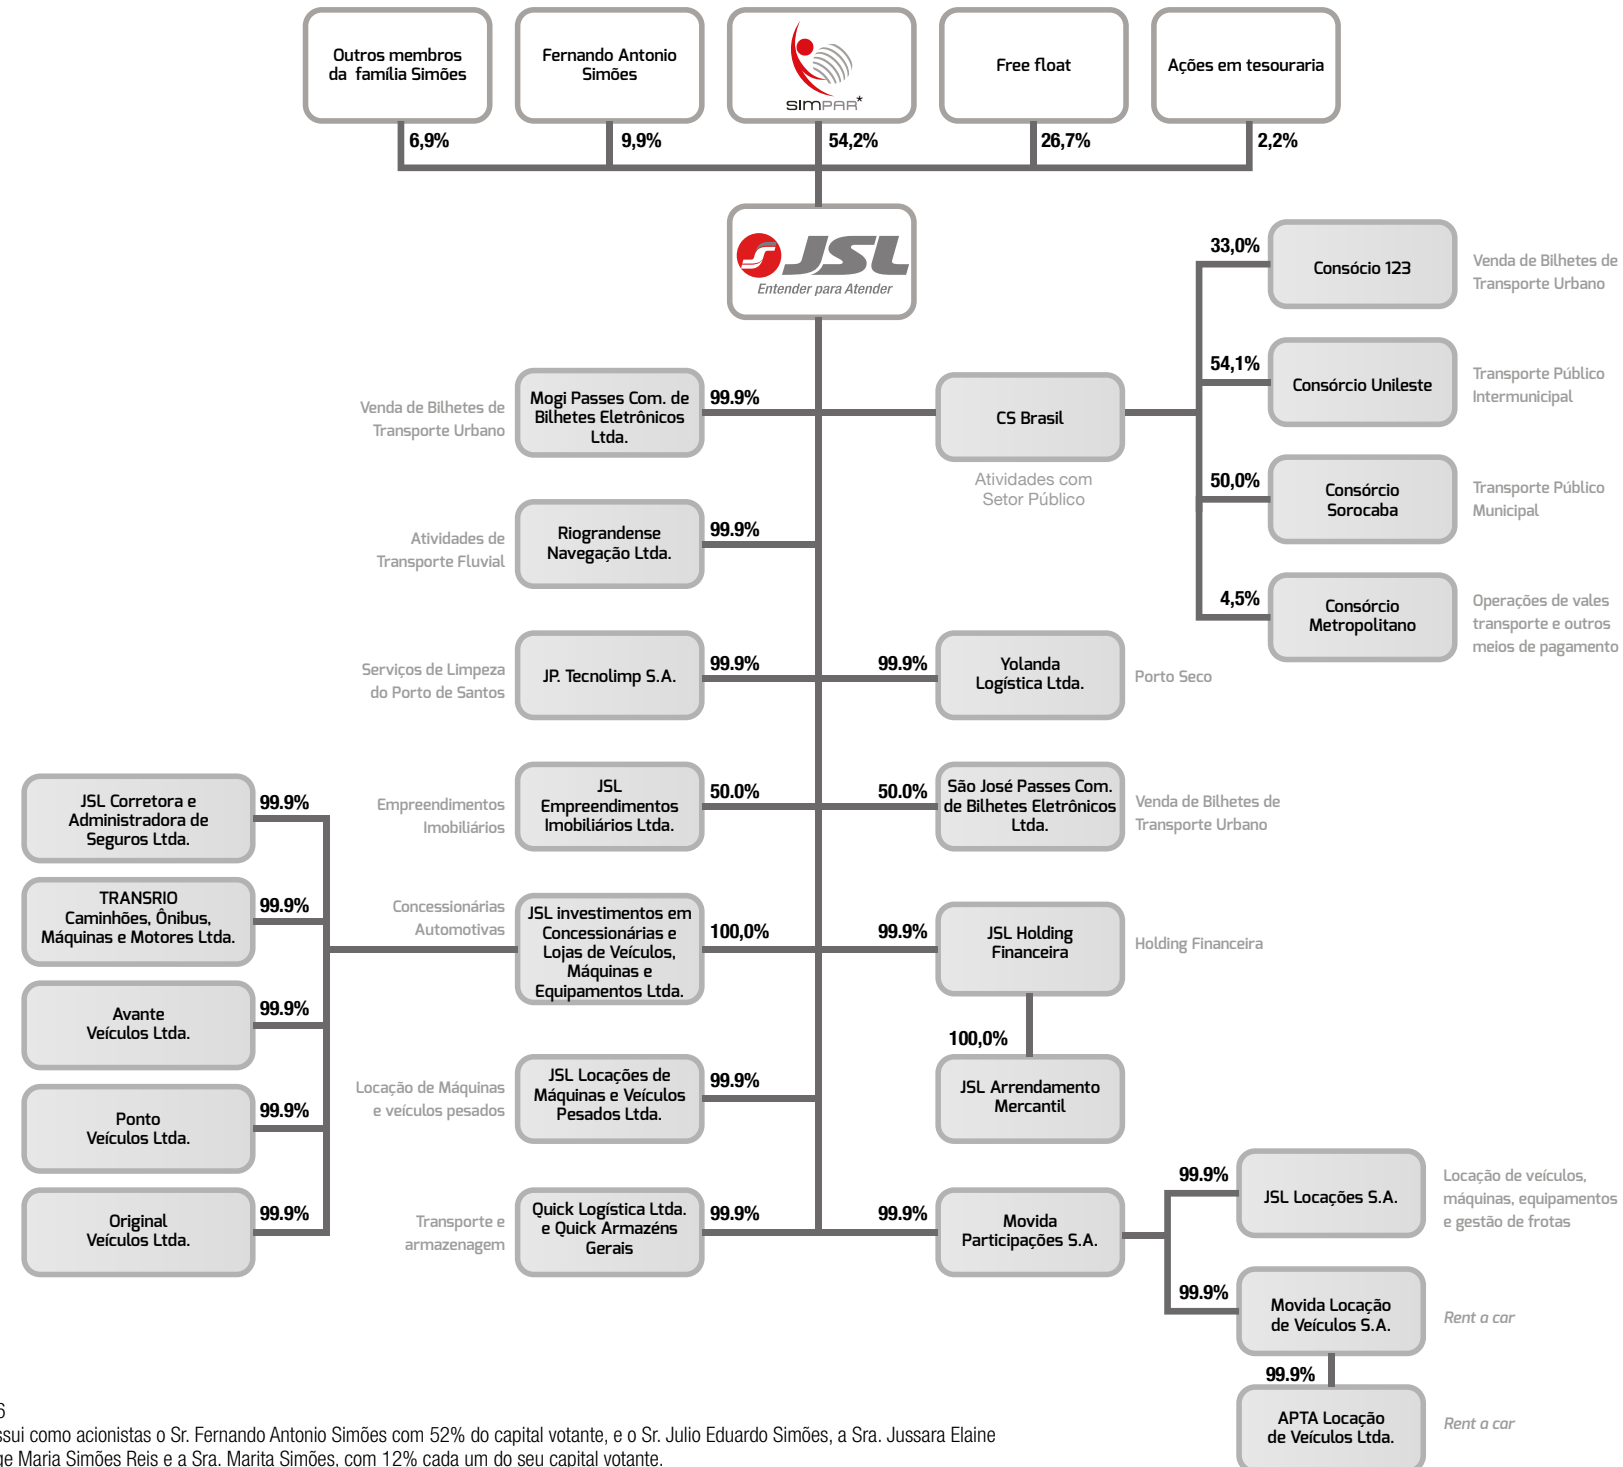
Outros membros da família Simões
6,9%

Fernando Antonio Simões
9,9%

SIMPAR*
54,2%

Free float
26,7%

Ações em tesouraria
2,2%

JSL
Entender para Atender

33,0%
Consócio 123
Venda de Bilhetes de Transporte Urbano

54,1%
Consórcio Unileste
Transporte Público Intermunicipal

50,0%
Consórcio Sorocaba
Transporte Público Municipal

4,5%
Consórcio Metropolitano
Operações de vales transporte e outros meios de pagamento

CS Brasil
Atividades com Setor Público

Venda de Bilhetes de Transporte Urbano
Mogi Passes Com. de Bilhetes Eletrônicos Ltda.
99.9%

Atividades de Transporte Fluvial
Riograndense Navegação Ltda.
99.9%

Serviços de Limpeza do Porto de Santos
JP. Tecnolimp S.A.
99.9%

99.9%
Yolanda Logística Ltda.
Porto Seco

JSL Corretora e Administradora de Seguros Ltda.
99.9%

Empreendimentos Imobiliários
JSL Empreendimentos Imobiliários Ltda.
50.0%

50.0%
São José Passes Com. de Bilhetes Eletrônicos Ltda.
Venda de Bilhetes de Transporte Urbano

TRANSRIO Caminhões, Ônibus, Máquinas e Motores Ltda.
99.9%

Concessionárias Automotivas
JSL investimentos em Concessionárias e Lojas de Veículos, Máquinas e Equipamentos Ltda.
100,0%

99.9%
JSL Holding Financeira
Holding Financeira

Avante Veículos Ltda.
99.9%

100,0%
JSL Arrendamento Mercantil

Ponto Veículos Ltda.
99.9%

Locação de Máquinas e veículos pesados
JSL Locações de Máquinas e Veículos Pesados Ltda.
99.9%

Original Veículos Ltda.
99.9%

Transporte e armazenagem
Quick Logística Ltda. e Quick Armazéns Gerais
99.9%

99.9%
Movida Participações S.A.

99.9%
JSL Locações S.A.
Locação de veículos, máquinas, equipamentos e gestão de frotas

99.9%
Movida Locação de Veículos S.A.
Rent a car

99.9%
APTA Locação de Veículos Ltda.
Rent a car

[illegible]6
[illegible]ssui como acionistas o Sr. Fernando Antonio Simões com 52% do capital votante, e o Sr. Julio Eduardo Simões, a Sra. Jussara Elaine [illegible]e Maria Simões Reis e a Sra. Marita Simões, com 12% cada um do seu capital votante.